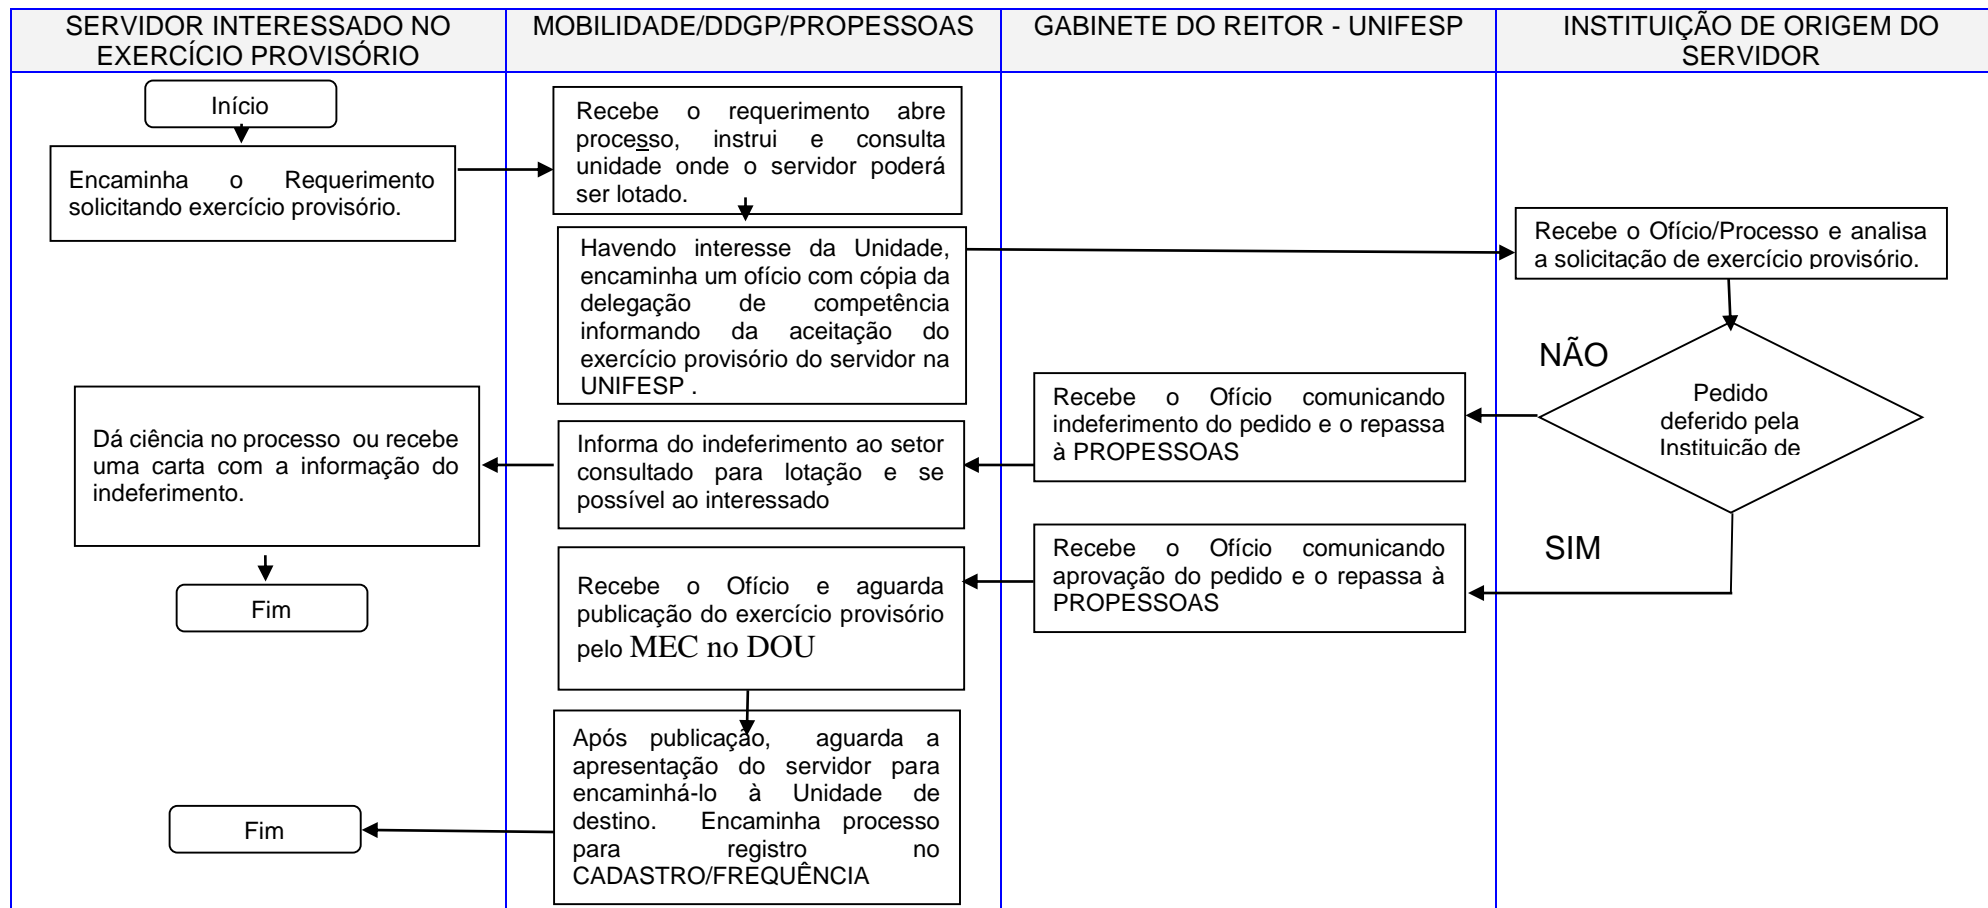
| SERVIDOR INTERESSADO NO EXERCÍCIO PROVISÓRIO | MOBILIDADE/DDGP/PROPESSOAS | GABINETE DO REITOR - UNIFESP | INSTITUIÇÃO DE ORIGEM DO SERVIDOR |
|---|---|---|---|

Início

Encaminha o Requerimento solicitando exercício provisório.

Recebe o requerimento abre processo, instrui e consulta unidade onde o servidor poderá ser lotado.

Havendo interesse da Unidade, encaminha um ofício com cópia da delegação de competência informando da aceitação do exercício provisório do servidor na UNIFESP .

Recebe o Ofício/Processo e analisa a solicitação de exercício provisório.

NÃO

Pedido deferido pela Instituição de

Recebe o Ofício comunicando indeferimento do pedido e o repassa à PROPESSOAS

Informa do indeferimento ao setor consultado para lotação e se possível ao interessado

Dá ciência no processo ou recebe uma carta com a informação do indeferimento.

Fim

SIM

Recebe o Ofício comunicando aprovação do pedido e o repassa à PROPESSOAS

Recebe o Ofício e aguarda publicação do exercício provisório pelo MEC no DOU

Após publicação, aguarda a apresentação do servidor para encaminhá-lo à Unidade de destino. Encaminha processo para registro no CADASTRO/FREQUÊNCIA

Fim